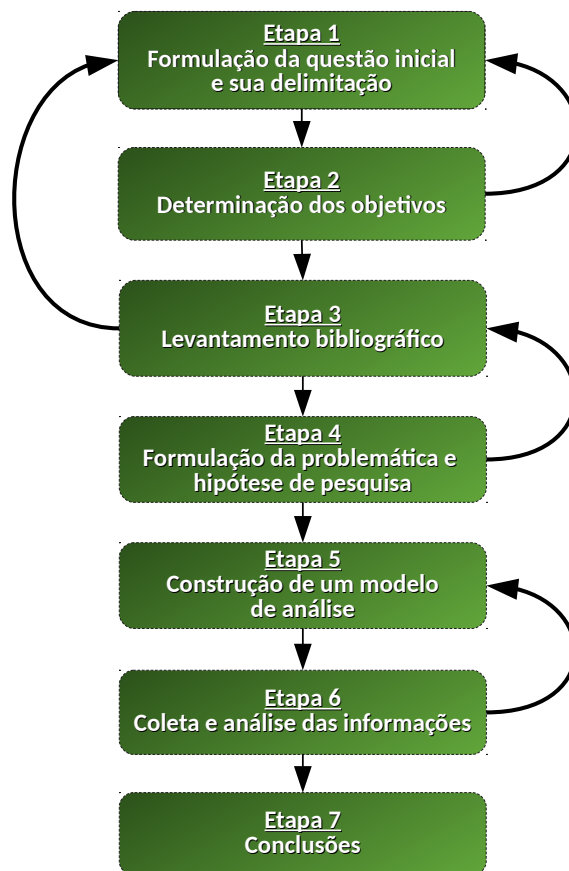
Etapa 1
Formulação da questão inicial e sua delimitação

Etapa 2
Determinação dos objetivos

Etapa 3
Levantamento bibliográfico

Etapa 4
Formulação da problemática e hipótese de pesquisa

Etapa 5
Construção de um modelo de análise

Etapa 6
Coleta e análise das informações

Etapa 7
Conclusões